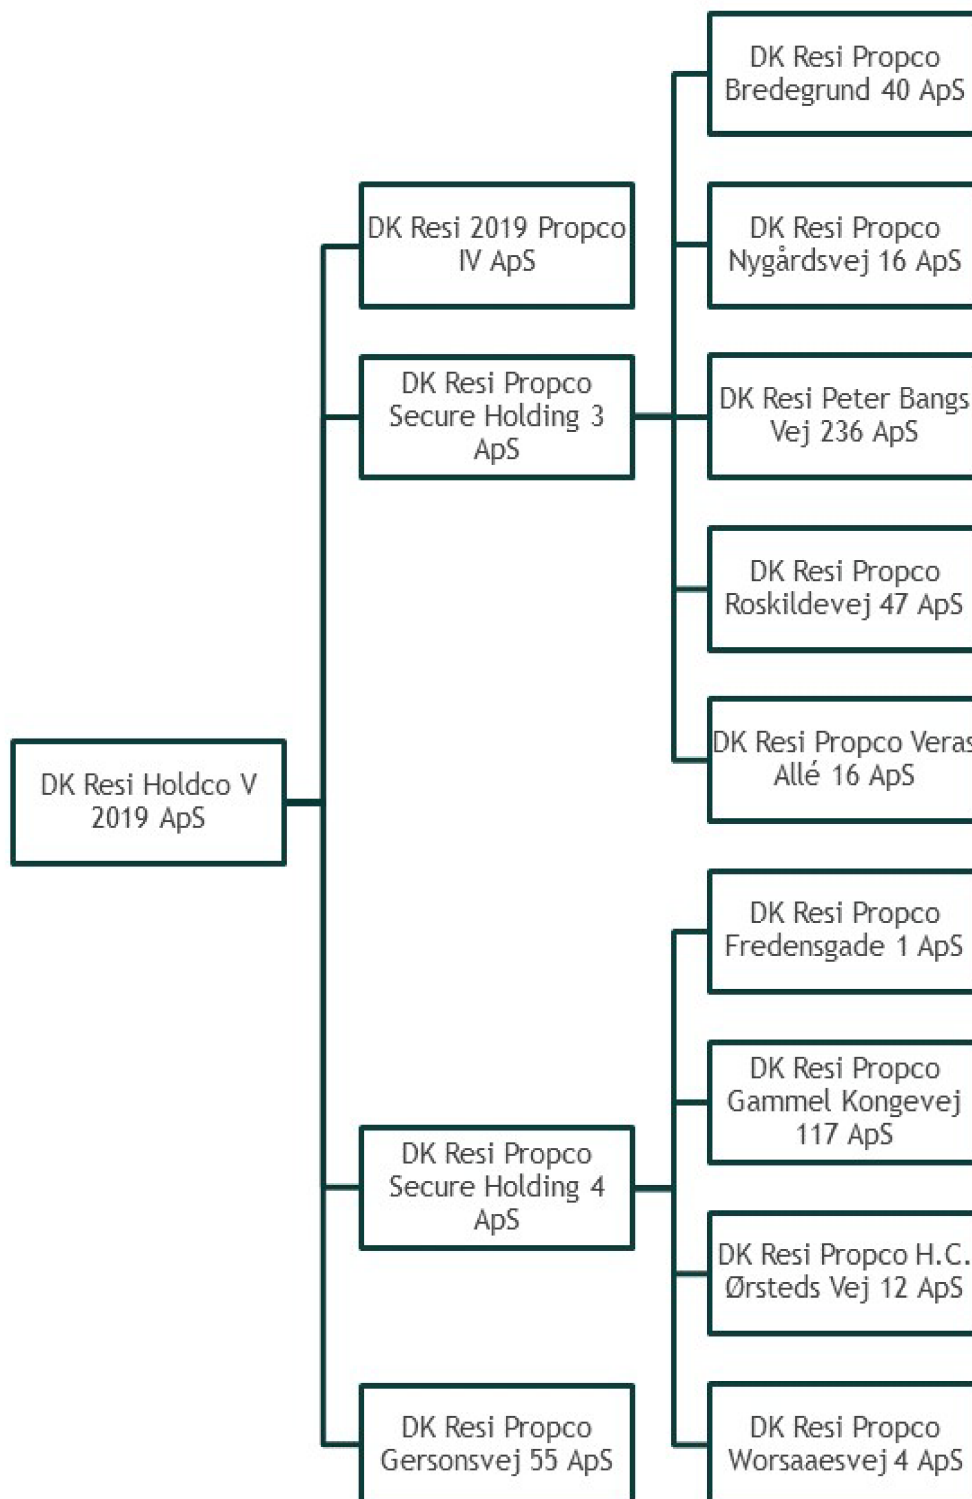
DK Resi Holdco V 2019 ApS

DK Resi 2019 Propco IV ApS

DK Resi Propco Secure Holding 3 ApS

DK Resi Propco Secure Holding 4 ApS

DK Resi Propco Gersonsvej 55 ApS

DK Resi Propco Bredegrund 40 ApS

DK Resi Propco Nygårdsvej 16 ApS

DK Resi Peter Bangs Vej 236 ApS

DK Resi Propco Roskildevej 47 ApS

DK Resi Propco Veras Allé 16 ApS

DK Resi Propco Fredensgade 1 ApS

DK Resi Propco Gammel Kongevej 117 ApS

DK Resi Propco H.C. Ørsteds Vej 12 ApS

DK Resi Propco Worsaaesvej 4 ApS